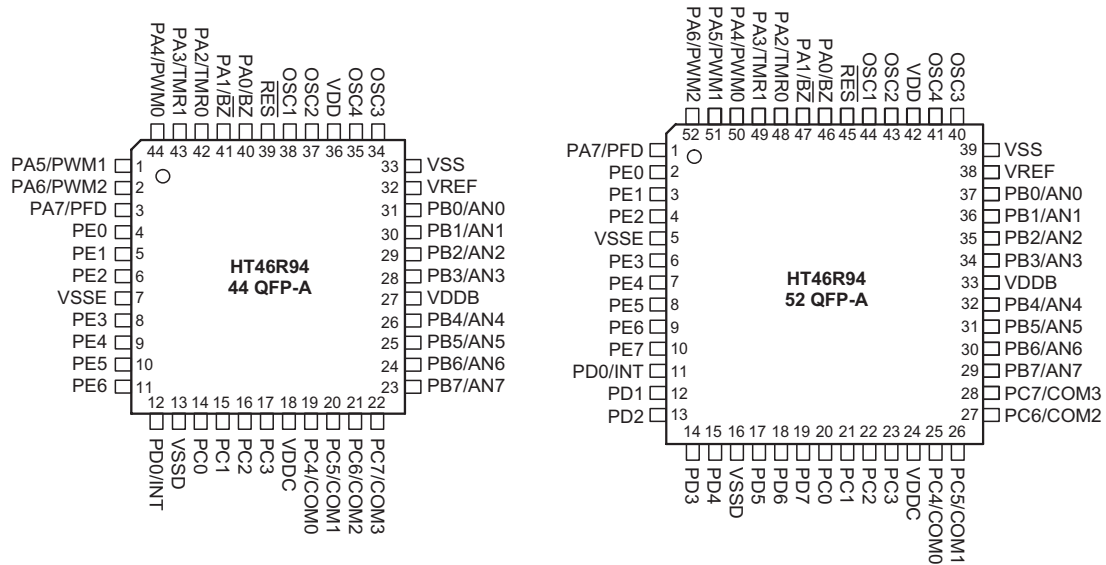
PA4/PWM0 PA3/TMR1 PA2/TMR0 PA1/$\overline{BZ}$ PA0/BZ $\overline{RES}$ OSC1 OSC2 VDD OSC4 OSC3
44 43 42 41 40 39 38 37 36 35 34

PA5/PWM1 1
PA6/PWM2 2
PA7/PFD 3
PE0 4
PE1 5
PE2 6
VSSE 7
PE3 8
PE4 9
PE5 10
PE6 11

33 VSS
32 VREF
31 PB0/AN0
30 PB1/AN1
29 PB2/AN2
28 PB3/AN3
27 VDDB
26 PB4/AN4
25 PB5/AN5
24 PB6/AN6
23 PB7/AN7

HT46R94
44 QFP-A

12 13 14 15 16 17 18 19 20 21 22
PD0/INT VSSD PC0 PC1 PC2 PC3 VDDC PC4/COM0 PC5/COM1 PC6/COM2 PC7/COM3

PA6/PWM2 PA5/PWM1 PA4/PWM0 PA3/TMR1 PA2/TMR0 PA1/$\overline{BZ}$ PA0/BZ $\overline{RES}$ OSC1 OSC2 VDD OSC4 OSC3
52 51 50 49 48 47 46 45 44 43 42 41 40

PA7/PFD 1
PE0 2
PE1 3
PE2 4
VSSE 5
PE3 6
PE4 7
PE5 8
PE6 9
PE7 10
PD0/INT 11
PD1 12
PD2 13

39 VSS
38 VREF
37 PB0/AN0
36 PB1/AN1
35 PB2/AN2
34 PB3/AN3
33 VDDB
32 PB4/AN4
31 PB5/AN5
30 PB6/AN6
29 PB7/AN7
28 PC7/COM3
27 PC6/COM2

HT46R94
52 QFP-A

14 15 16 17 18 19 20 21 22 23 24 25 26
PD3 PD4 VSSD PD5 PD6 PD7 PC0 PC1 PC2 PC3 VDDC PC4/COM0 PC5/COM1